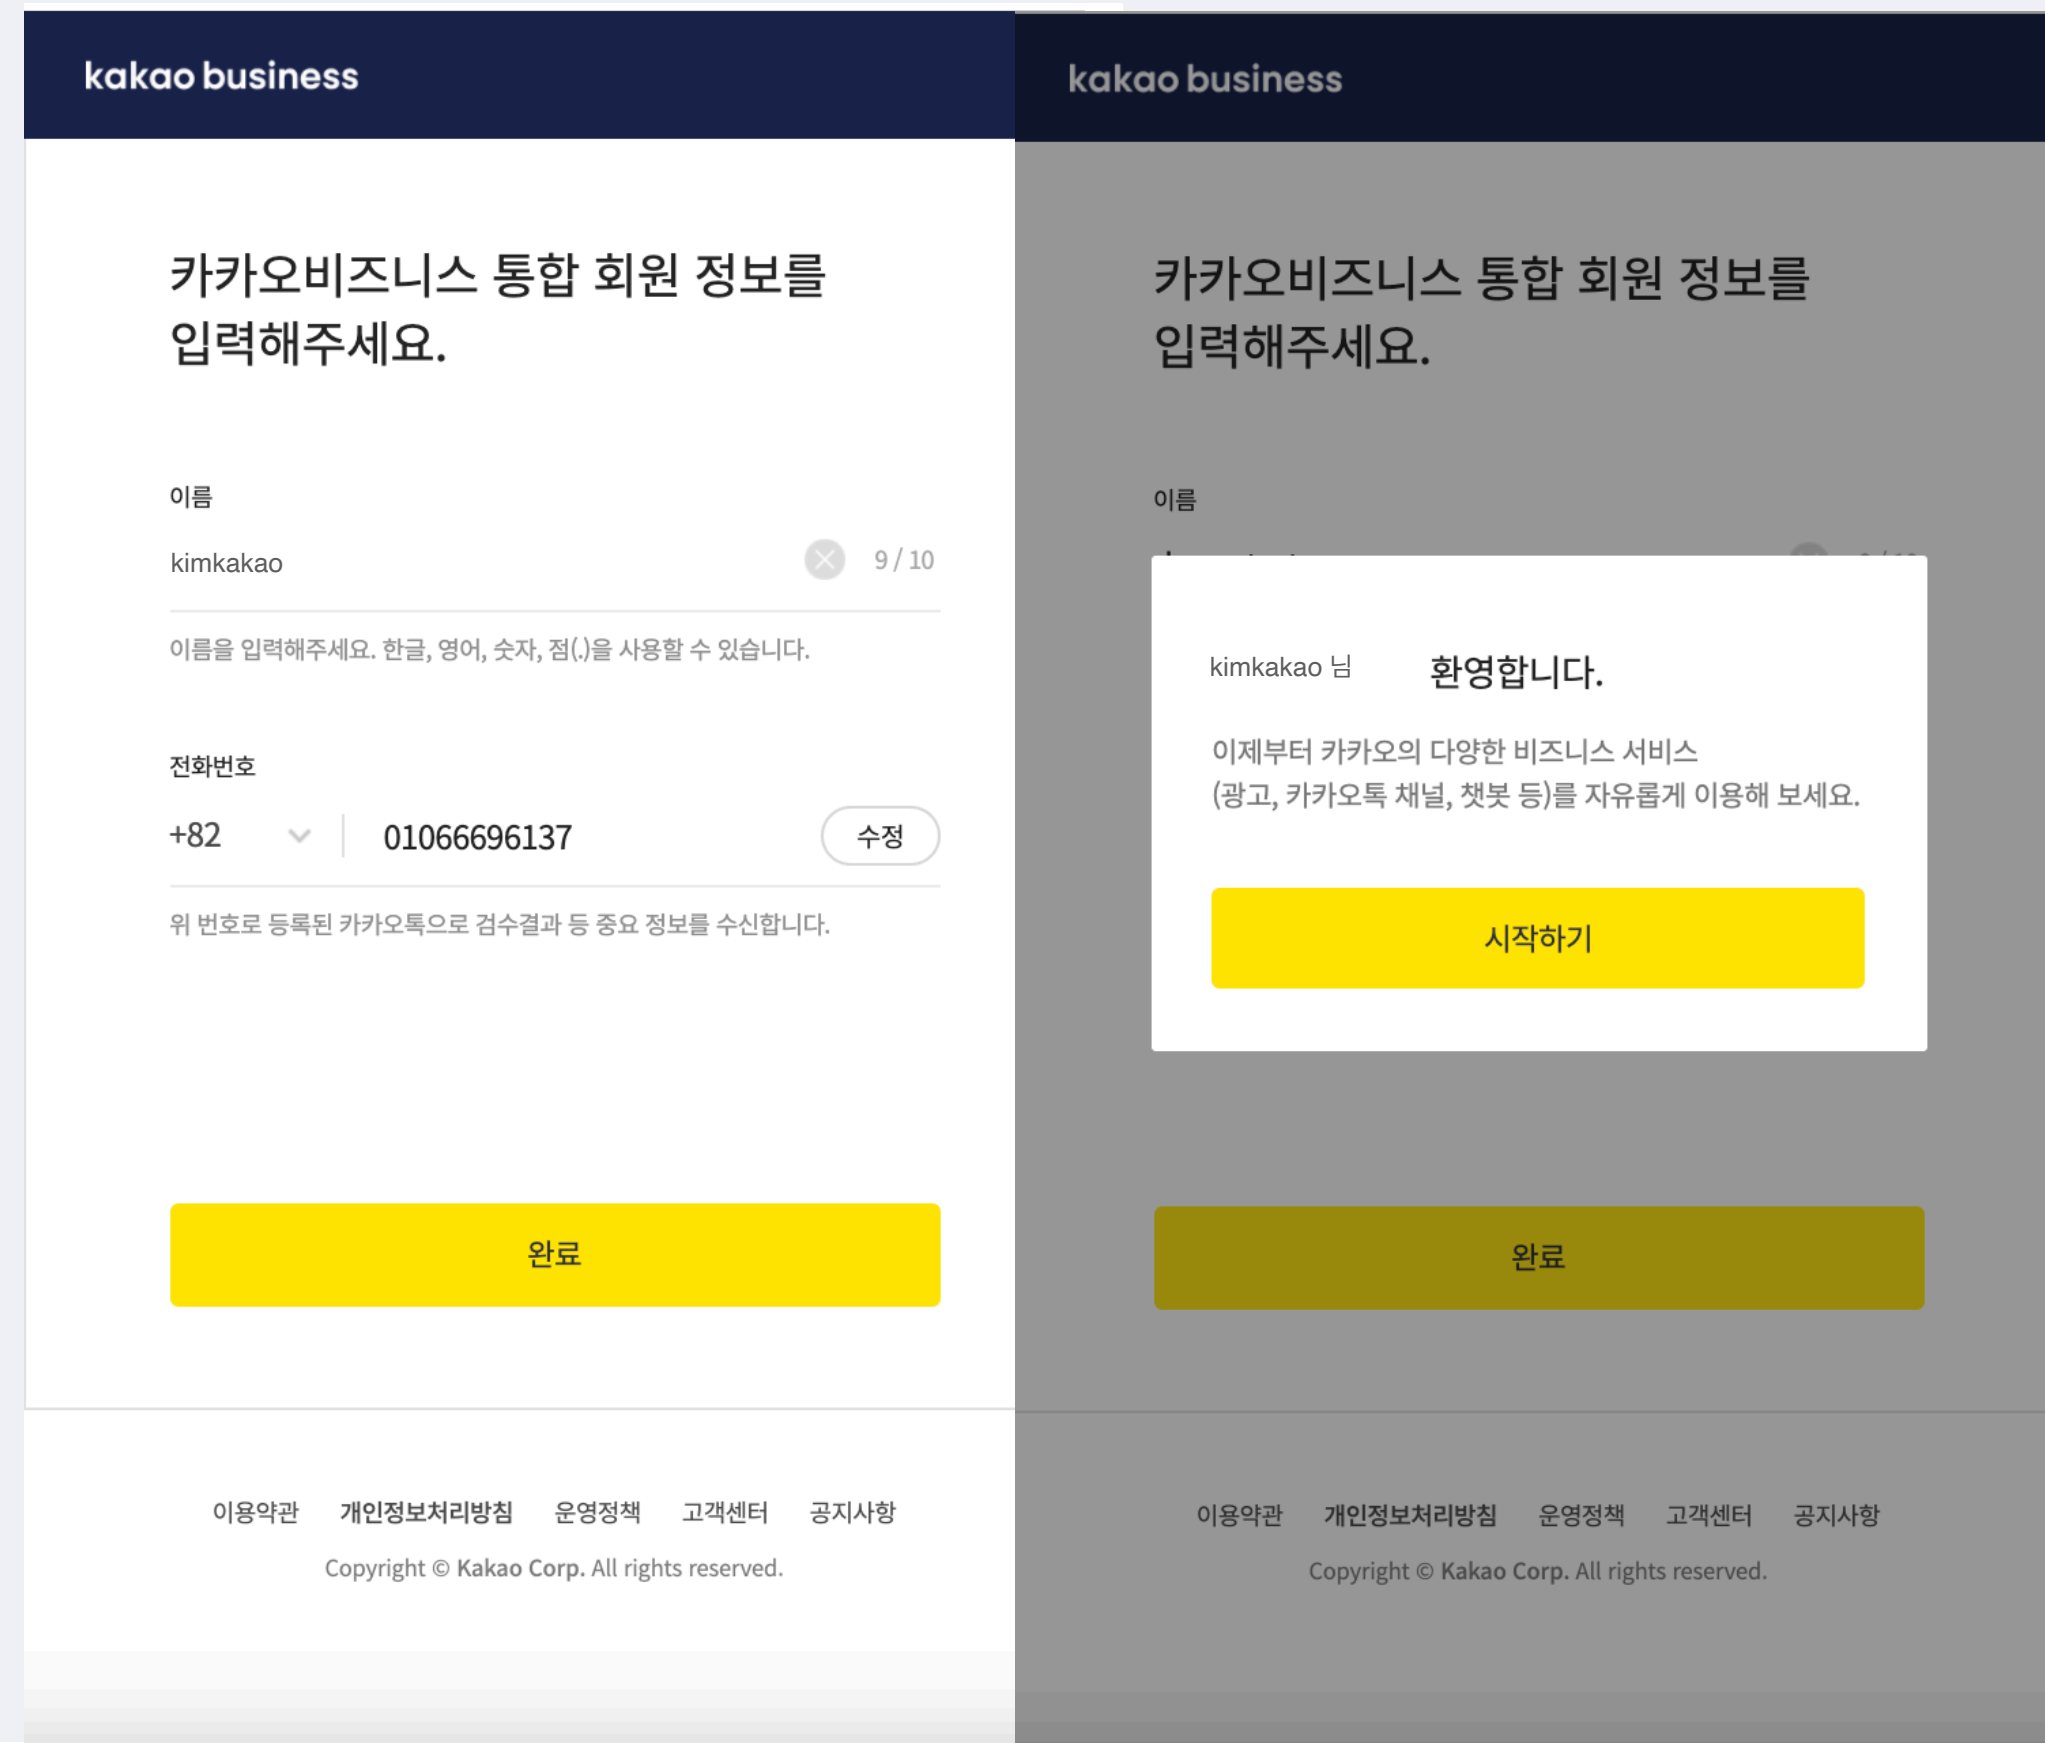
kakao business

카카오비즈니스 통합 회원 정보를 입력해주세요.

이름

kimkakao 9 / 10

이름을 입력해주세요. 한글, 영어, 숫자, 점(.)을 사용할 수 있습니다.

전화번호

+82 01066696137 수정

위 번호로 등록된 카카오톡으로 검수결과 등 중요 정보를 수신합니다.

완료

이용약관 개인정보처리방침 운영정책 고객센터 공지사항

Copyright © Kakao Corp. All rights reserved.

kakao business

카카오비즈니스 통합 회원 정보를 입력해주세요.

이름

kimkakao 님 환영합니다.

이제부터 카카오의 다양한 비즈니스 서비스 (광고, 카카오톡 채널, 챗봇 등)를 자유롭게 이용해 보세요.

시작하기

완료

이용약관 개인정보처리방침 운영정책 고객센터 공지사항

Copyright © Kakao Corp. All rights reserved.